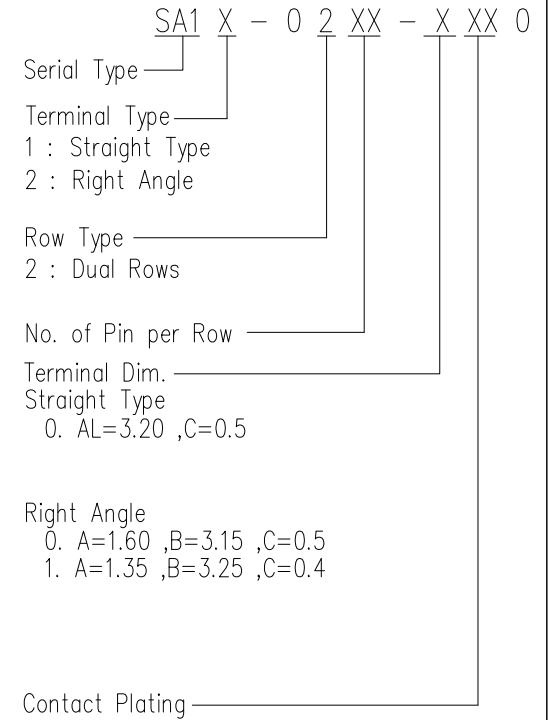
SA1 X - 0 2 XX - X XX 0

Serial Type

Terminal Type
1 : Straight Type
2 : Right Angle

Row Type
2 : Dual Rows

No. of Pin per Row

Terminal Dim.
Straight Type
0. AL=3.20 ,C=0.5

Right Angle
0. A=1.60 ,B=3.15 ,C=0.5
1. A=1.35 ,B=3.25 ,C=0.4

Contact Plating